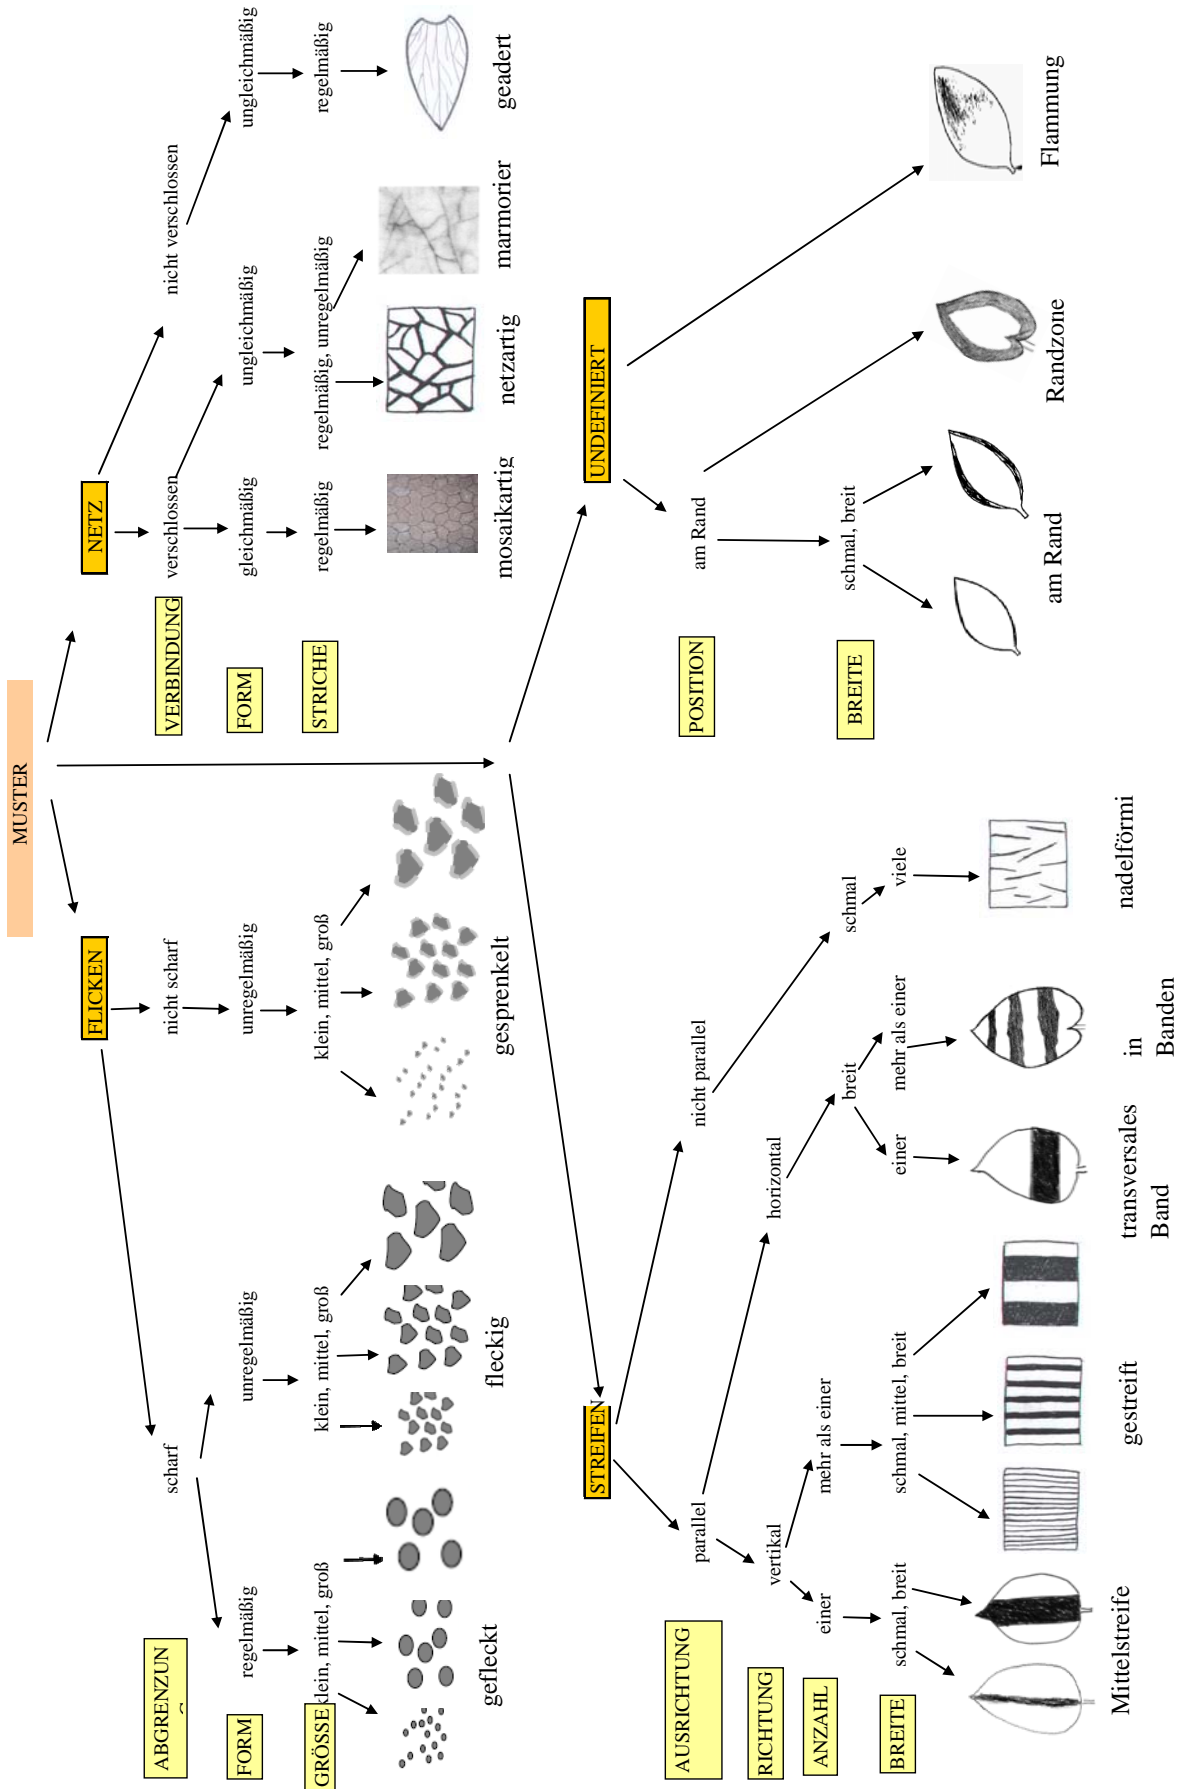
MUSTER

NETZ
VERBINDUNG
FORM
STRICHE
verschlossen
nicht verschlossen
gleichmäßig
ungleichmäßig
ungleichmäßig
regelmäßig
regelmäßig, unregelmäßig
regelmäßig
mosaikartig
netzartig
marmorier
geadert

FLICKEN
ABGRENZUN
FORM
GRÖSSE
nicht scharf
unregelmäßig
klein, mittel, groß
gesprenkelt
scharf
unregelmäßig
klein, mittel, groß
fleckig
regelmäßig
klein, mittel, groß
gefleckt

UNDEFINIERT
POSITION
BREITE
am Rand
schmal, breit
am Rand
Randzone
Flammung

STREIFEN
AUSRICHTUNG
RICHTUNG
ANZAHL
BREITE
parallel
nicht parallel
vertikal
horizontal
einer
mehr als einer
schmal, breit
schmal, mittel, breit
Mittelstreife
gestreift
breit
einer
mehr als einer
transversales Band
in Banden
schmal
viele
nadelförmi